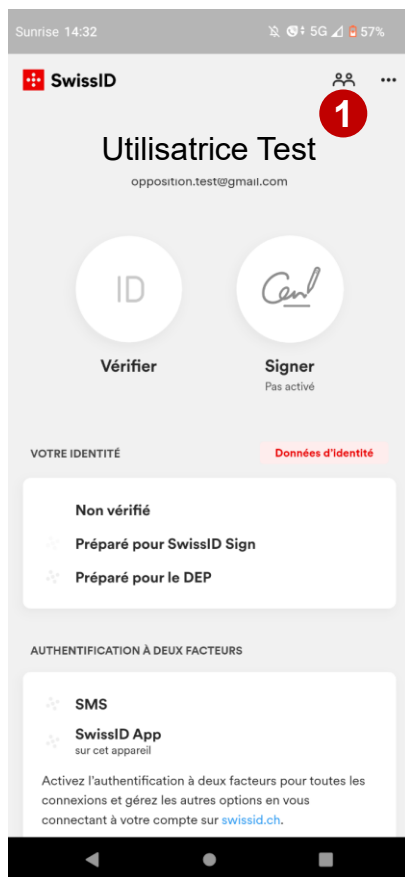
Sunrise 14:32 5G 57%

SwissID

1

Utilisatrice Test

opposition.test@gmail.com

ID

Vérifier

Signer
Pas activé

VOTRE IDENTITÉ

Données d'identité

Non vérifié

Préparé pour SwissID Sign

Préparé pour le DEP

AUTHENTIFICATION À DEUX FACTEURS

SMS

SwissID App
sur cet appareil

Activez l'authentification à deux facteurs pour toutes les connexions et gérez les autres options en vous connectant à votre compte sur swissid.ch.